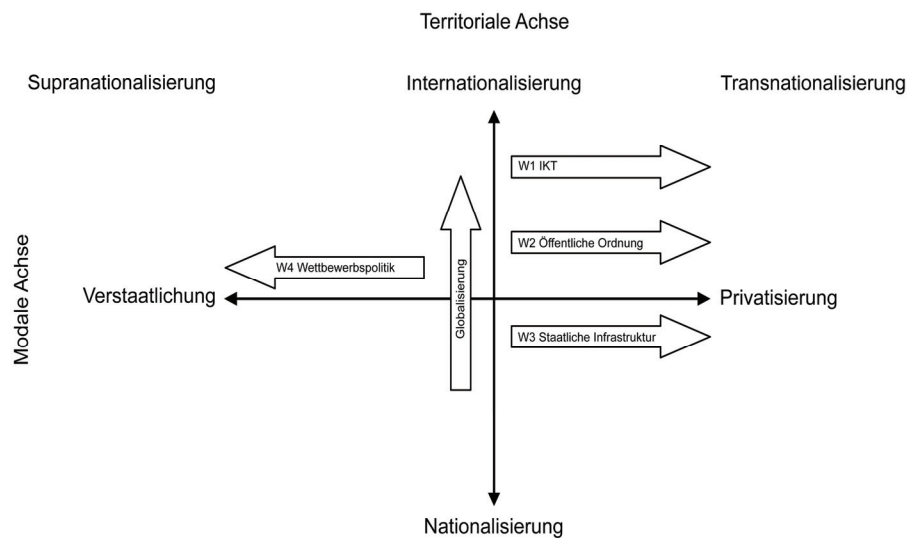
Territoriale Achse

Supranationalisierung

Internationalisierung

Transnationalisierung

W1 IKT

W2 Öffentliche Ordnung

W4 Wettbewerbspolitik

Globalisierung

Modale Achse

Verstaatlichung

Privatisierung

W3 Staatliche Infrastruktur

Nationalisierung